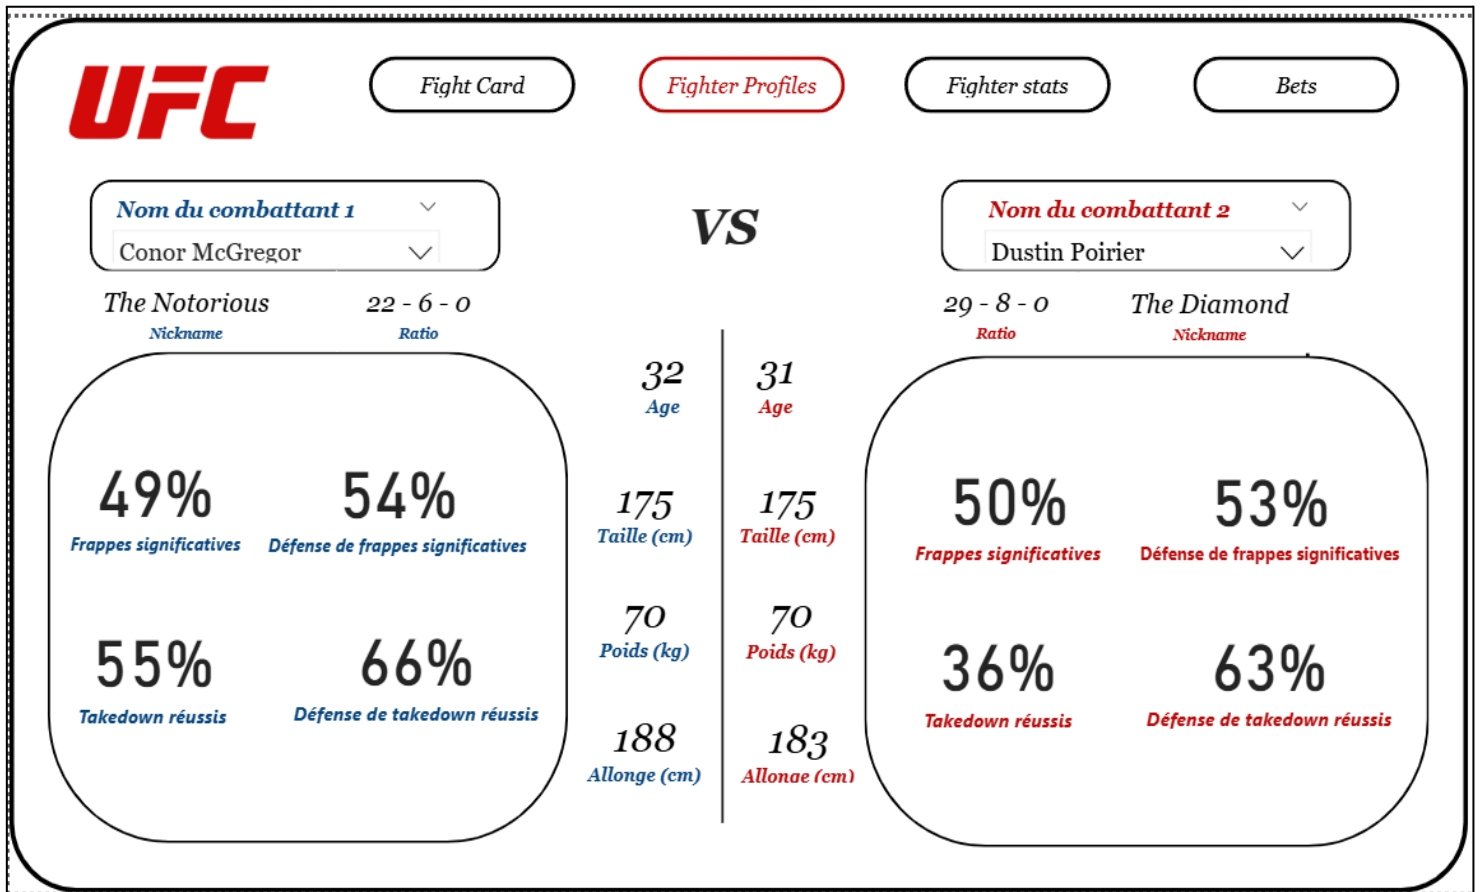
UFC

Fight Card

Fighter Profiles

Fighter stats

Bets

Nom du combattant 1

Conor McGregor

VS

Nom du combattant 2

Dustin Poirier

The Notorious
Nickname

22 - 6 - 0
Ratio

29 - 8 - 0
Ratio

The Diamond
Nickname

49%
Frappes significatives

54%
Défense de frappes significatives

55%
Takedown réussis

66%
Défense de takedown réussis

32
Age

31
Age

175
Taille (cm)

175
Taille (cm)

70
Poids (kg)

70
Poids (kg)

188
Allonge (cm)

183
Allonge (cm)

50%
Frappes significatives

53%
Défense de frappes significatives

36%
Takedown réussis

63%
Défense de takedown réussis